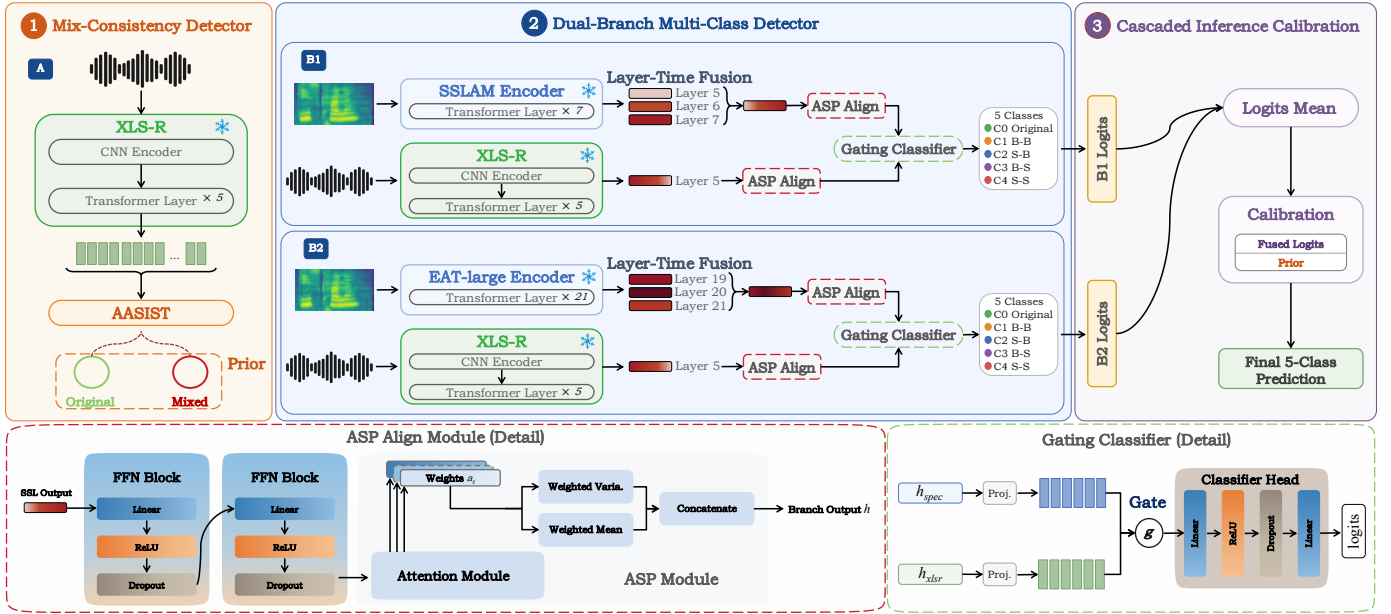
1 Mix-Consistency Detector

A

XLS-R

CNN Encoder

Transformer Layer × 5

...

AASIST

Prior

Original

Mixed

2 Dual-Branch Multi-Class Detector

B1

SSLAM Encoder

Transformer Layer × 7

Layer-Time Fusion

Layer 5

Layer 6

Layer 7

ASP Align

XLS-R

CNN Encoder

Transformer Layer × 5

Layer 5

ASP Align

Gating Classifier

5 Classes
C0 Original
C1 B-B
C2 S-B
C3 B-S
C4 S-S

B2

EAT-large Encoder

Transformer Layer × 21

Layer-Time Fusion

Layer 19

Layer 20

Layer 21

ASP Align

XLS-R

CNN Encoder

Transformer Layer × 5

Layer 5

ASP Align

Gating Classifier

5 Classes
C0 Original
C1 B-B
C2 S-B
C3 B-S
C4 S-S

3 Cascaded Inference Calibration

B1 Logits

B2 Logits

Logits Mean

Calibration

Fused Logits

Prior

Final 5-Class Prediction

ASP Align Module (Detail)

SSL Output

FFN Block

Linear

ReLU

Dropout

FFN Block

Linear

ReLU

Dropout

Weights $a_t$

Weighted Varia.

Weighted Mean

Concatenate

Branch Output $h$

Attention Module

ASP Module

Gating Classifier (Detail)

$h_{spec}$

Proj.

$h_{xlsr}$

Proj.

Gate

$g$

Classifier Head

Linear

ReLU

Dropout

Linear

logits